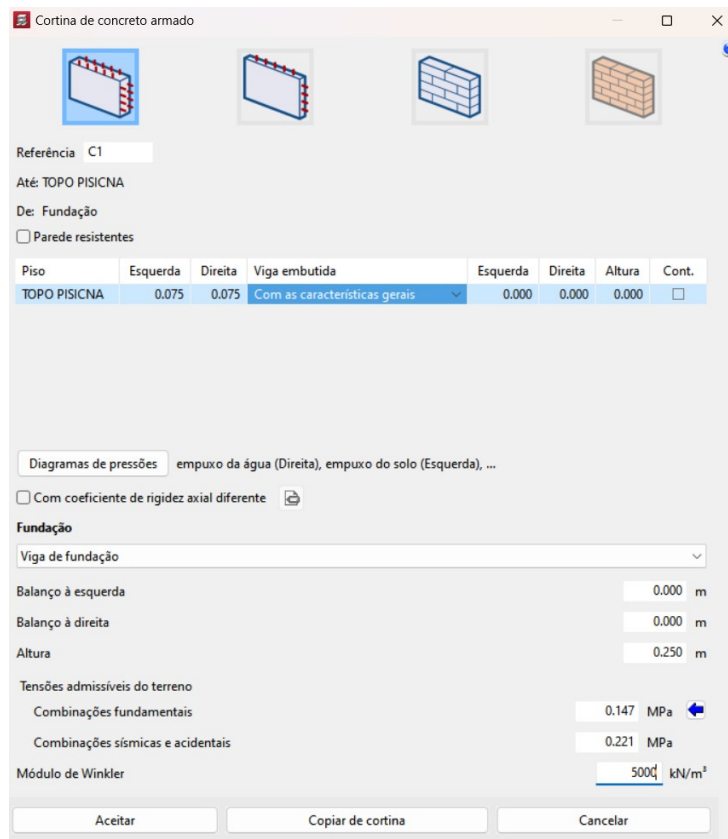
Cortina de concreto armado

Referência C1

Até: TOPO PISICNA

De: Fundação

Parede resistentes

| Piso | Esquerda | Direita | Viga embutida | Esquerda | Direita | Altura | Cont. |
|---|---|---|---|---|---|---|---|
| TOPO PISICNA | 0.075 | 0.075 | Com as características gerais | 0.000 | 0.000 | 0.000 | |

Diagramas de pressões empuxo da água (Direita), empuxo do solo (Esquerda), ...

Com coeficiente de rigidez axial diferente

Fundação

Viga de fundação

Balanço à esquerda 0.000 m

Balanço à direita 0.000 m

Altura 0.250 m

Tensões admissíveis do terreno

Combinações fundamentais 0.147 MPa

Combinações sísmicas e acidentais 0.221 MPa

Módulo de Winkler 5000 kN/m³

Aceitar Copiar de cortina Cancelar